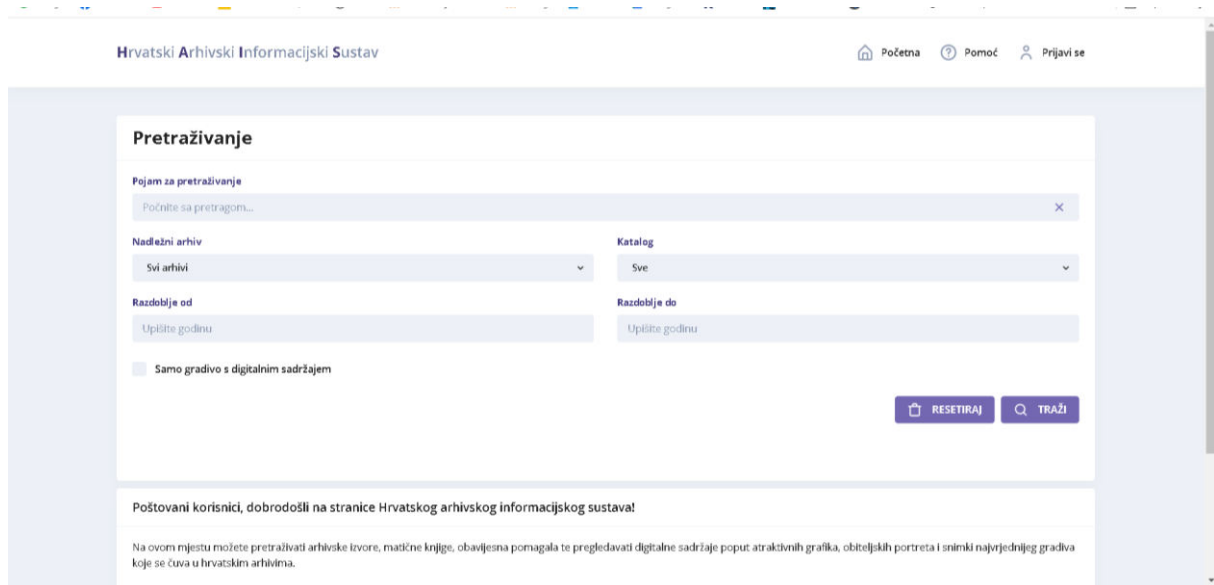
Hrvatski Arhivski Informacijski Sustav

Početna Pomoć Prijavi se

Pretraživanje

Pojam za pretraživanje

Počnite sa pretragom...

Nadležni arhiv

Svi arhivi

Katalog

Sve

Razdoblje od

Upišite godinu

Razdoblje do

Upišite godinu

Samo gradivo s digitalnim sadržajem

RESETIRAJ TRAŽI

Poštovani korisnici, dobrodošli na stranice Hrvatskog arhivskog informacijskog sustava!

Na ovom mjestu možete pretraživati arhivske izvore, matične knjige, obavijesna pomagala te pregledavati digitalne sadržaje poput atraktivnih grafika, obiteljskih portreta i snimki najvrjednijeg gradiva koje se čuva u hrvatskim arhivima.